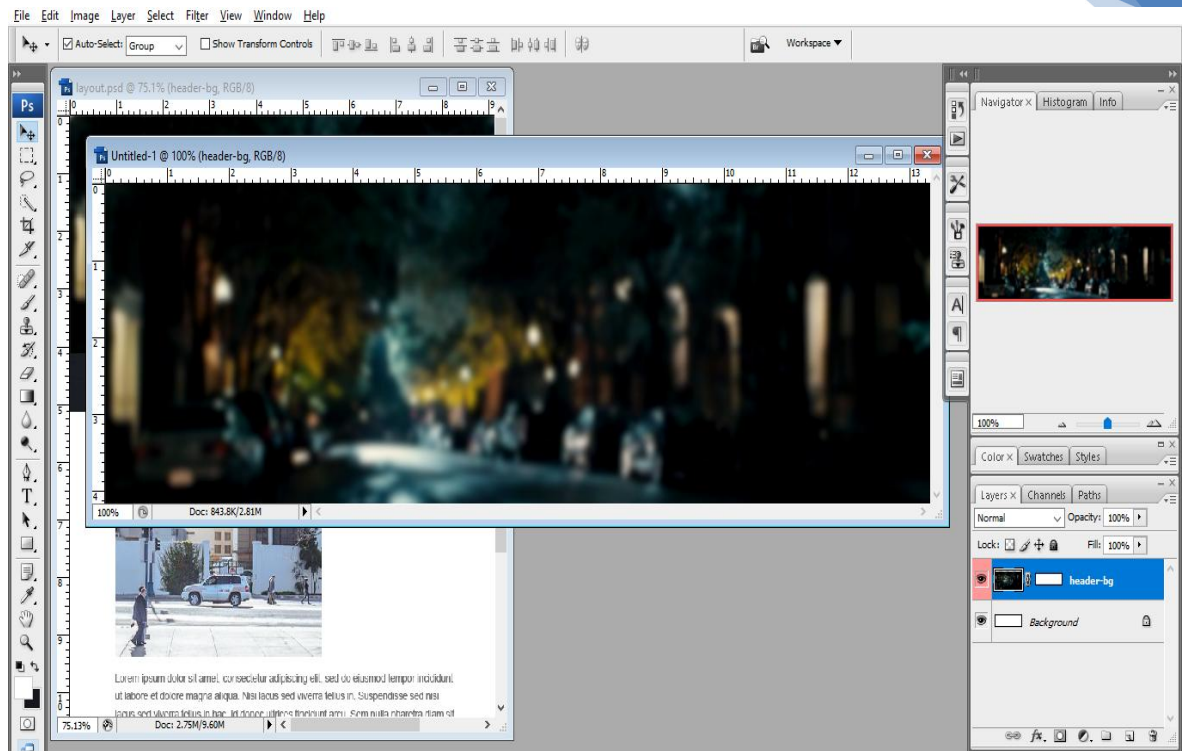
File Edit Image Layer Select Filter View Window Help

Auto-Select: Group
Show Transform Controls

Workspace ▼

Ps

layout.psd @ 75.1% (header-bg, RGB/8)

Untitled-1 @ 100% (header-bg, RGB/8)

0 1 2 3 4 5 6 7 8 9 10 11 12 13

100%
Doc: 843.8K/2.81M

Lorem ipsum dolor sit amet, consectetur adipiscing elit, sed do eiusmod tempor incididunt ut labore et dolore magna aliqua. Nisi lacus sed viverra tellus in. Suspendisse sed nisi lacus sed viverra tellus in hac. Id donec ultrices tincidunt arcu. Sem nulla pharetra diam sit

75.13%
Doc: 2.75M/9.60M

Navigator × Histogram Info

100%

Color × Swatches Styles

Layers × Channels Paths

Normal
Opacity: 100%
Lock:
Fill: 100%

header-bg

Background